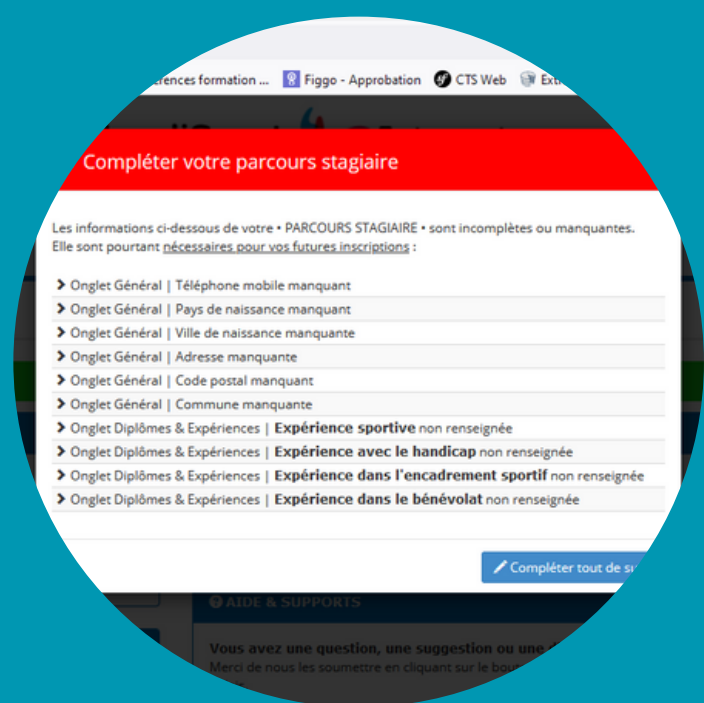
érences formation ... Figgo - Approbation CTS Web Ext

Compléter votre parcours stagiaire

Les informations ci-dessous de votre • PARCOURS STAGIAIRE • sont incomplètes ou manquantes. Elle sont pourtant nécessaires pour vos futures inscriptions :

> Onglet Général | Téléphone mobile manquant
> Onglet Général | Pays de naissance manquant
> Onglet Général | Ville de naissance manquante
> Onglet Général | Adresse manquante
> Onglet Général | Code postal manquant
> Onglet Général | Commune manquante
> Onglet Diplômes & Expériences | Expérience sportive non renseignée
> Onglet Diplômes & Expériences | Expérience avec le handicap non renseignée
> Onglet Diplômes & Expériences | Expérience dans l'encadrement sportif non renseignée
> Onglet Diplômes & Expériences | Expérience dans le bénévolat non renseignée

Compléter tout de su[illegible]

AIDE & SUPPORTS

Vous avez une question, une suggestion ou une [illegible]
Merci de nous les soumettre en cliquant sur le bou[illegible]